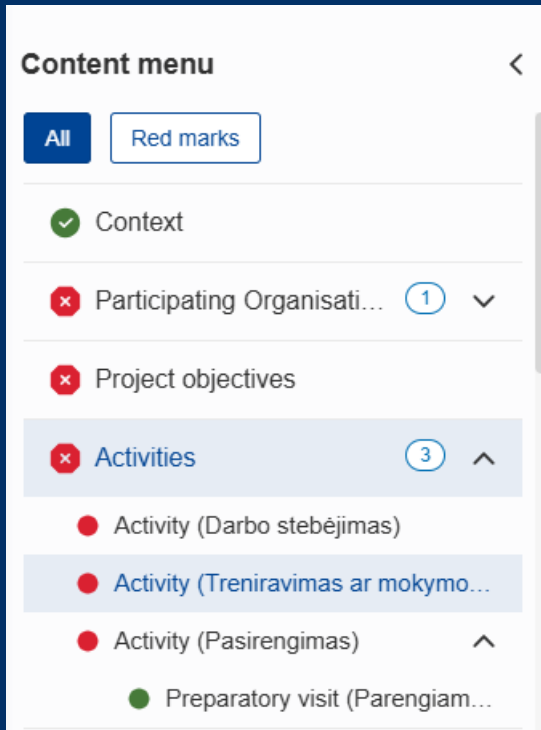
Content menu

All
Red marks

Context

Participating Organisati… 1

Project objectives

Activities 3

Activity (Darbo stebėjimas)

Activity (Treniravimas ar mokymo…

Activity (Pasirengimas)

Preparatory visit (Parengiam…